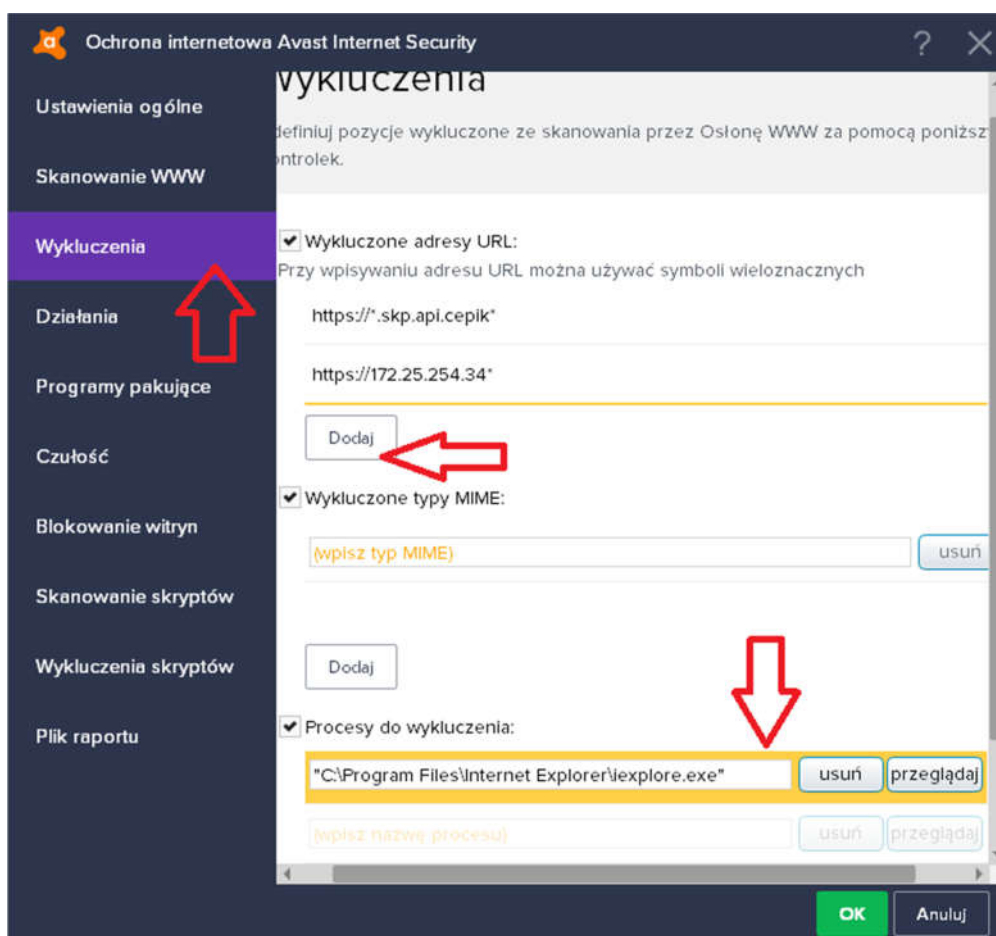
Ochrona internetowa Avast Internet Security

?

Ustawienia ogólne

Skanowanie WWW

Wykluczenia

Działania

Programy pakujące

Czułość

Blokowanie witryn

Skanowanie skryptów

Wykluczenia skryptów

Plik raportu

ykluczenia

definiuj pozycje wykluczone ze skanowania przez Osłonę WWW za pomocą poniższ ontrolek.

Wykluczone adresy URL:

Przy wpisywaniu adresu URL można używać symboli wieloznacznych

https://*.skp.api.cepik*

https://172.25.254.34*

Dodaj

Wykluczone typy MIME:

(wpisz typ MIME)

usuń

Dodaj

Procesy do wykluczenia:

"C:\Program Files\Internet Explorer\iexplore.exe"

usuń

przeglądaj

(wpisz nazwę procesu)

usuń

przeglądaj

OK

Anuluj